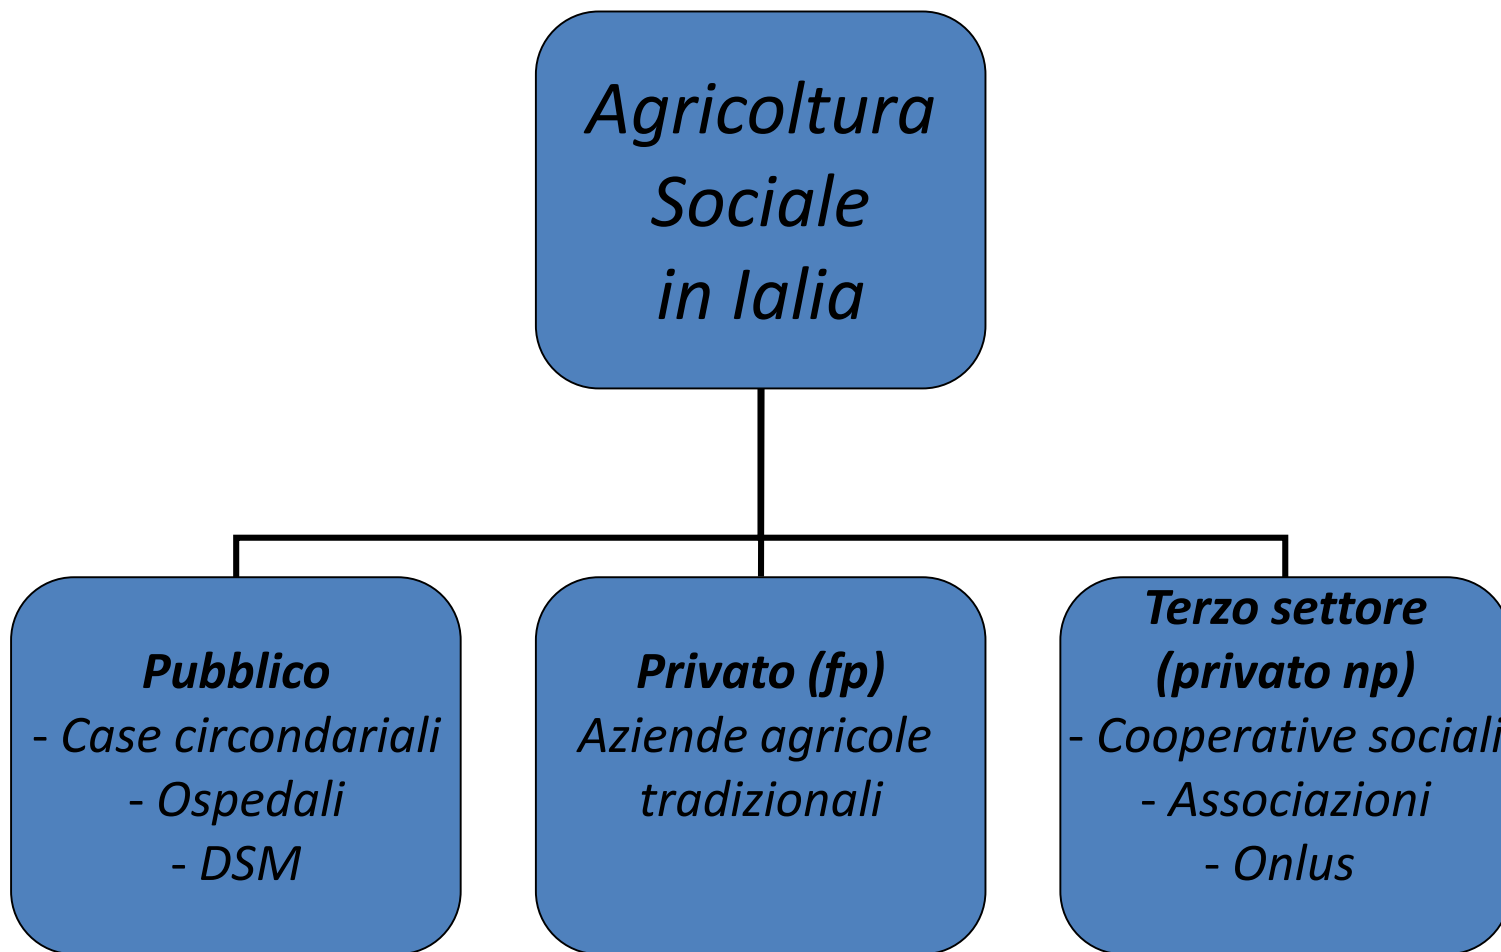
Agricoltura Sociale in Ialia

**Pubblico**
- Case circondariali
- Ospedali
- DSM

**Privato (fp)**
Aziende agricole tradizionali

**Terzo settore (privato np)**
- Cooperative sociali
- Associazioni
- Onlus